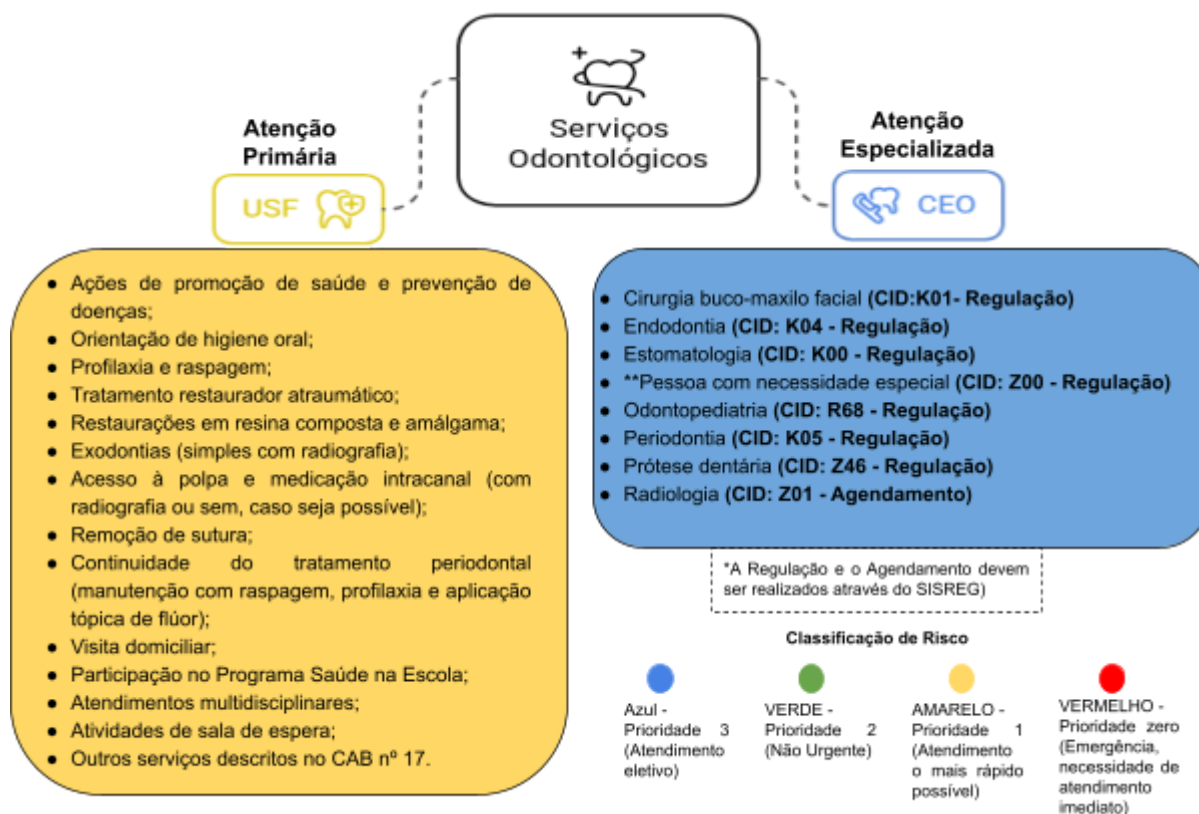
Serviços Odontológicos

Atenção Primária

USF

- Ações de promoção de saúde e prevenção de doenças;
- Orientação de higiene oral;
- Profilaxia e raspagem;
- Tratamento restaurador atraumático;
- Restaurações em resina composta e amálgama;
- Exodontias (simples com radiografia);
- Acesso à polpa e medicação intracanal (com radiografia ou sem, caso seja possível);
- Remoção de sutura;
- Continuidade do tratamento periodontal (manutenção com raspagem, profilaxia e aplicação tópica de flúor);
- Visita domiciliar;
- Participação no Programa Saúde na Escola;
- Atendimentos multidisciplinares;
- Atividades de sala de espera;
- Outros serviços descritos no CAB nº 17.

Atenção Especializada

CEO

- Cirurgia buco-maxilo facial **(CID:K01- Regulação)**
- Endodontia **(CID: K04 - Regulação)**
- Estomatologia **(CID: K00 - Regulação)**
- **Pessoa com necessidade especial **(CID: Z00 - Regulação)**
- Odontopediatria **(CID: R68 - Regulação)**
- Periodontia **(CID: K05 - Regulação)**
- Prótese dentária **(CID: Z46 - Regulação)**
- Radiologia **(CID: Z01 - Agendamento)**

*A Regulação e o Agendamento devem ser realizados através do SISREG)

Classificação de Risco

Azul - Prioridade 3 (Atendimento eletivo)

VERDE - Prioridade 2 (Não Urgente)

AMARELO - Prioridade 1 (Atendimento o mais rápido possível)

VERMELHO - Prioridade zero (Emergência, necessidade de atendimento imediato)